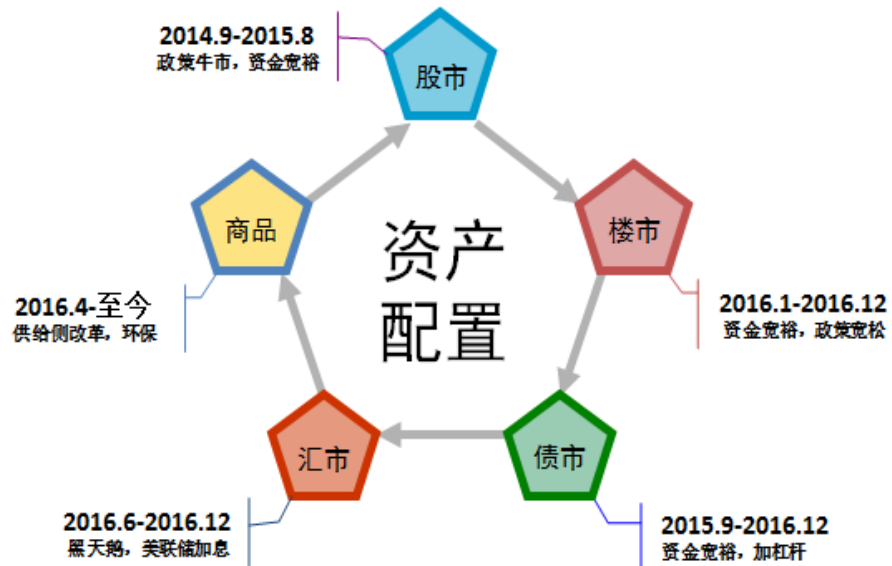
2014.9-2015.8
政策牛市，资金宽裕

股市

楼市

2016.1-2016.12
资金宽裕，政策宽松

债市

2015.9-2016.12
资金宽裕，加杠杆

汇市

2016.6-2016.12
黑天鹅，美联储加息

商品

2016.4-至今
供给侧改革，环保

资产
配置